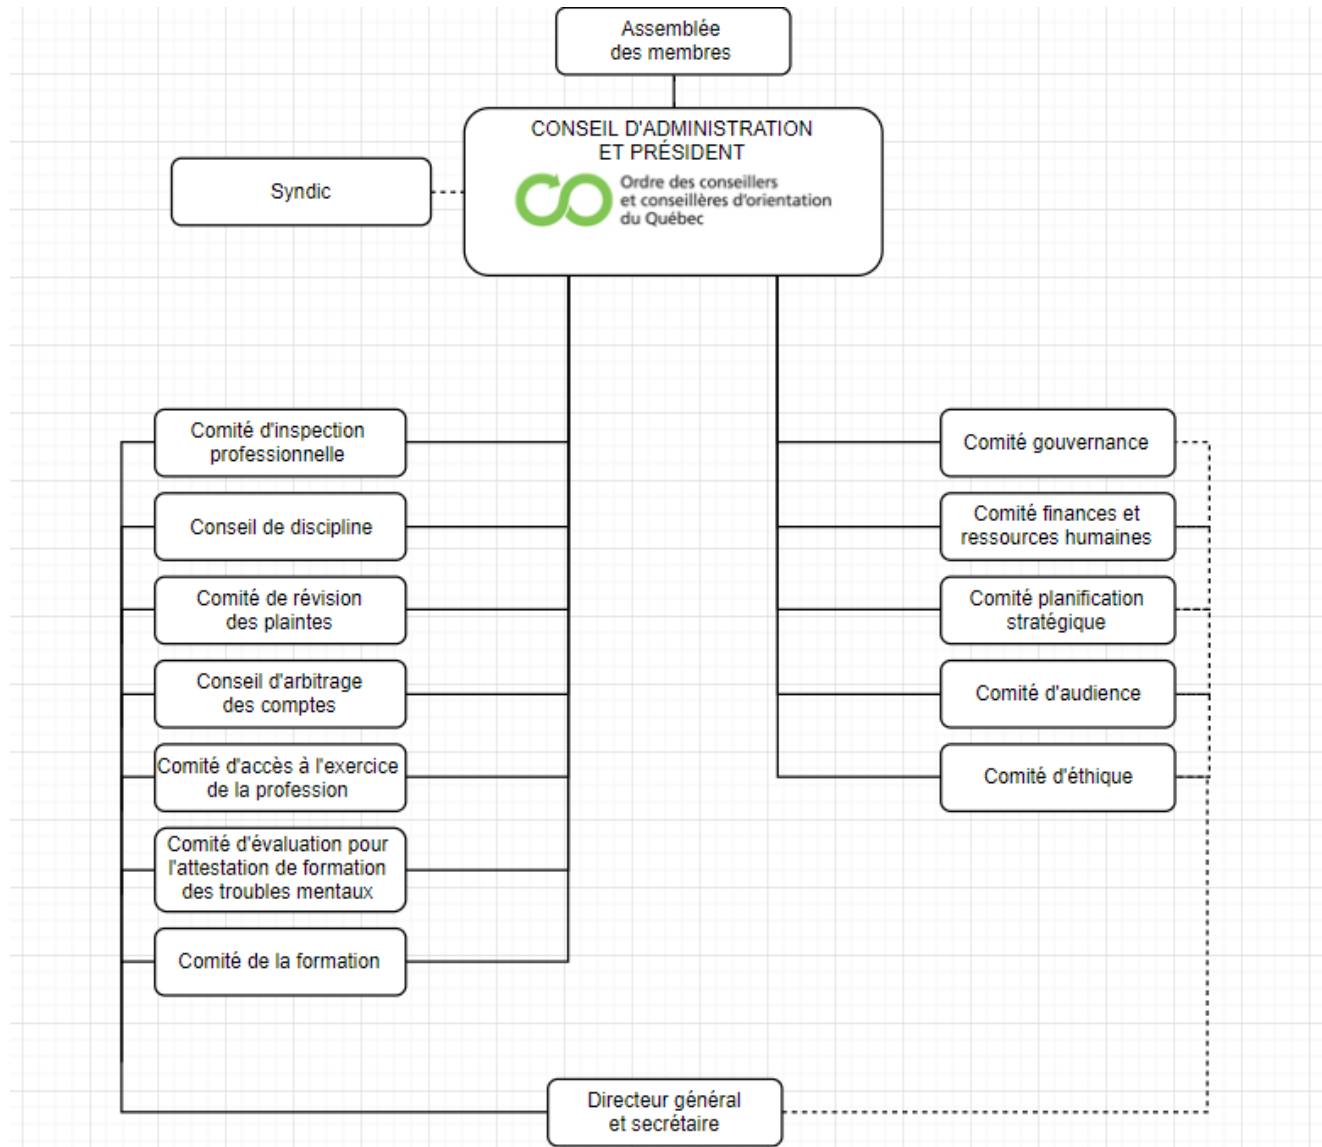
Assemblée des membres

CONSEIL D'ADMINISTRATION ET PRÉSIDENT

Ordre des conseillers et conseillères d'orientation du Québec

Syndic

Comité d'inspection professionnelle

Conseil de discipline

Comité de révision des plaintes

Conseil d'arbitrage des comptes

Comité d'accès à l'exercice de la profession

Comité d'évaluation pour l'attestation de formation des troubles mentaux

Comité de la formation

Comité gouvernance

Comité finances et ressources humaines

Comité planification stratégique

Comité d'audience

Comité d'éthique

Directeur général et secrétaire